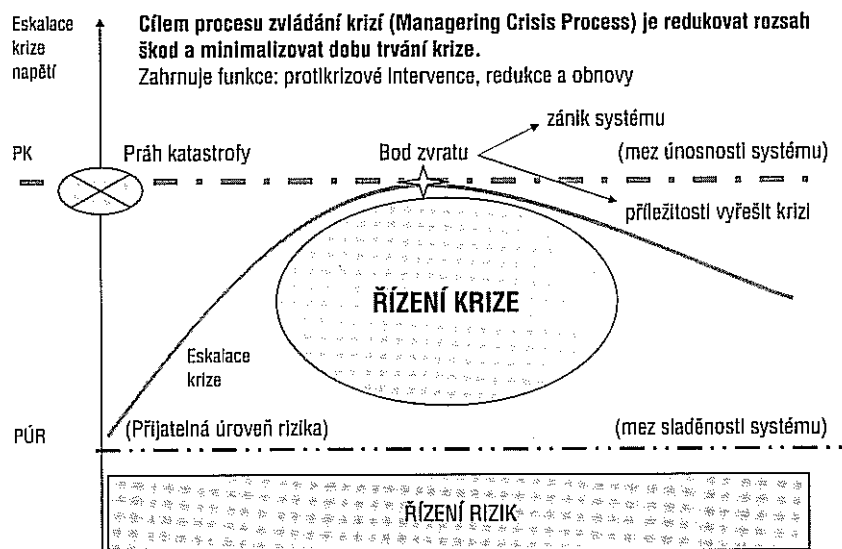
Eskalace krize napětí

Cílem procesu zvládání krizí (Managering Crisis Process) je redukovat rozsah škod a minimalizovat dobu trvání krize.

Zahrnuje funkce: protikrizové intervence, redukce a obnovy

PK

Práh katastrofy

Bod zvratu

zánik systému

(mez únosnosti systému)

příležitost vyřešit krizi

ŘÍZENÍ KRIZE

Eskalace krize

PÚR

(Přijatelná úroveň rizika)

(mez sladěnosti systému)

ŘÍZENÍ RIZIK